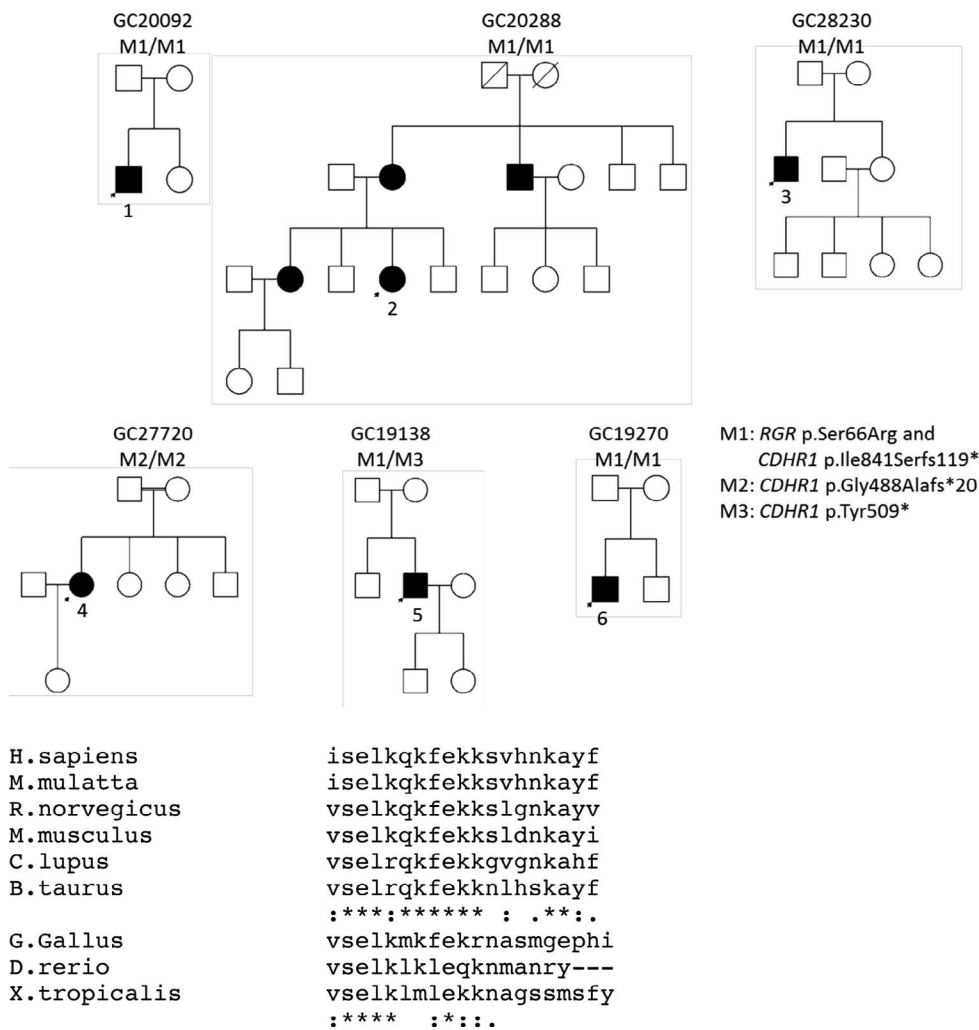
GC20092
M1/M1

1

GC20288
M1/M1

2

GC28230
M1/M1

3

GC27720
M2/M2

4

GC19138
M1/M3

5

GC19270
M1/M1

6

M1: *RGR* p.Ser66Arg and *CDHR1* p.Ile841Serfs119*
M2: *CDHR1* p.Gly488Alafs*20
M3: *CDHR1* p.Tyr509*

| | |
|---|---|
| H.sapiens | iselkqkfekksvhnkayf |
| M.mulatta | iselkqkfekksvhnkayf |
| R.norvegicus | vselkqkfekkslgnkayv |
| M.musculus | vselkqkfekksldnkayi |
| C.lupus | vselrqkfekkgvgnkahf |
| B.taurus | vselrqkfekknlhskayf |
| | :***:****** : .**:. |
| G.Gallus | vselkmkfekrnasmgephi |
| D.rerio | vselklkleqknmanry--- |
| X.tropicalis | vselklmlekknagssmsfy |
| | :**** :*::. |